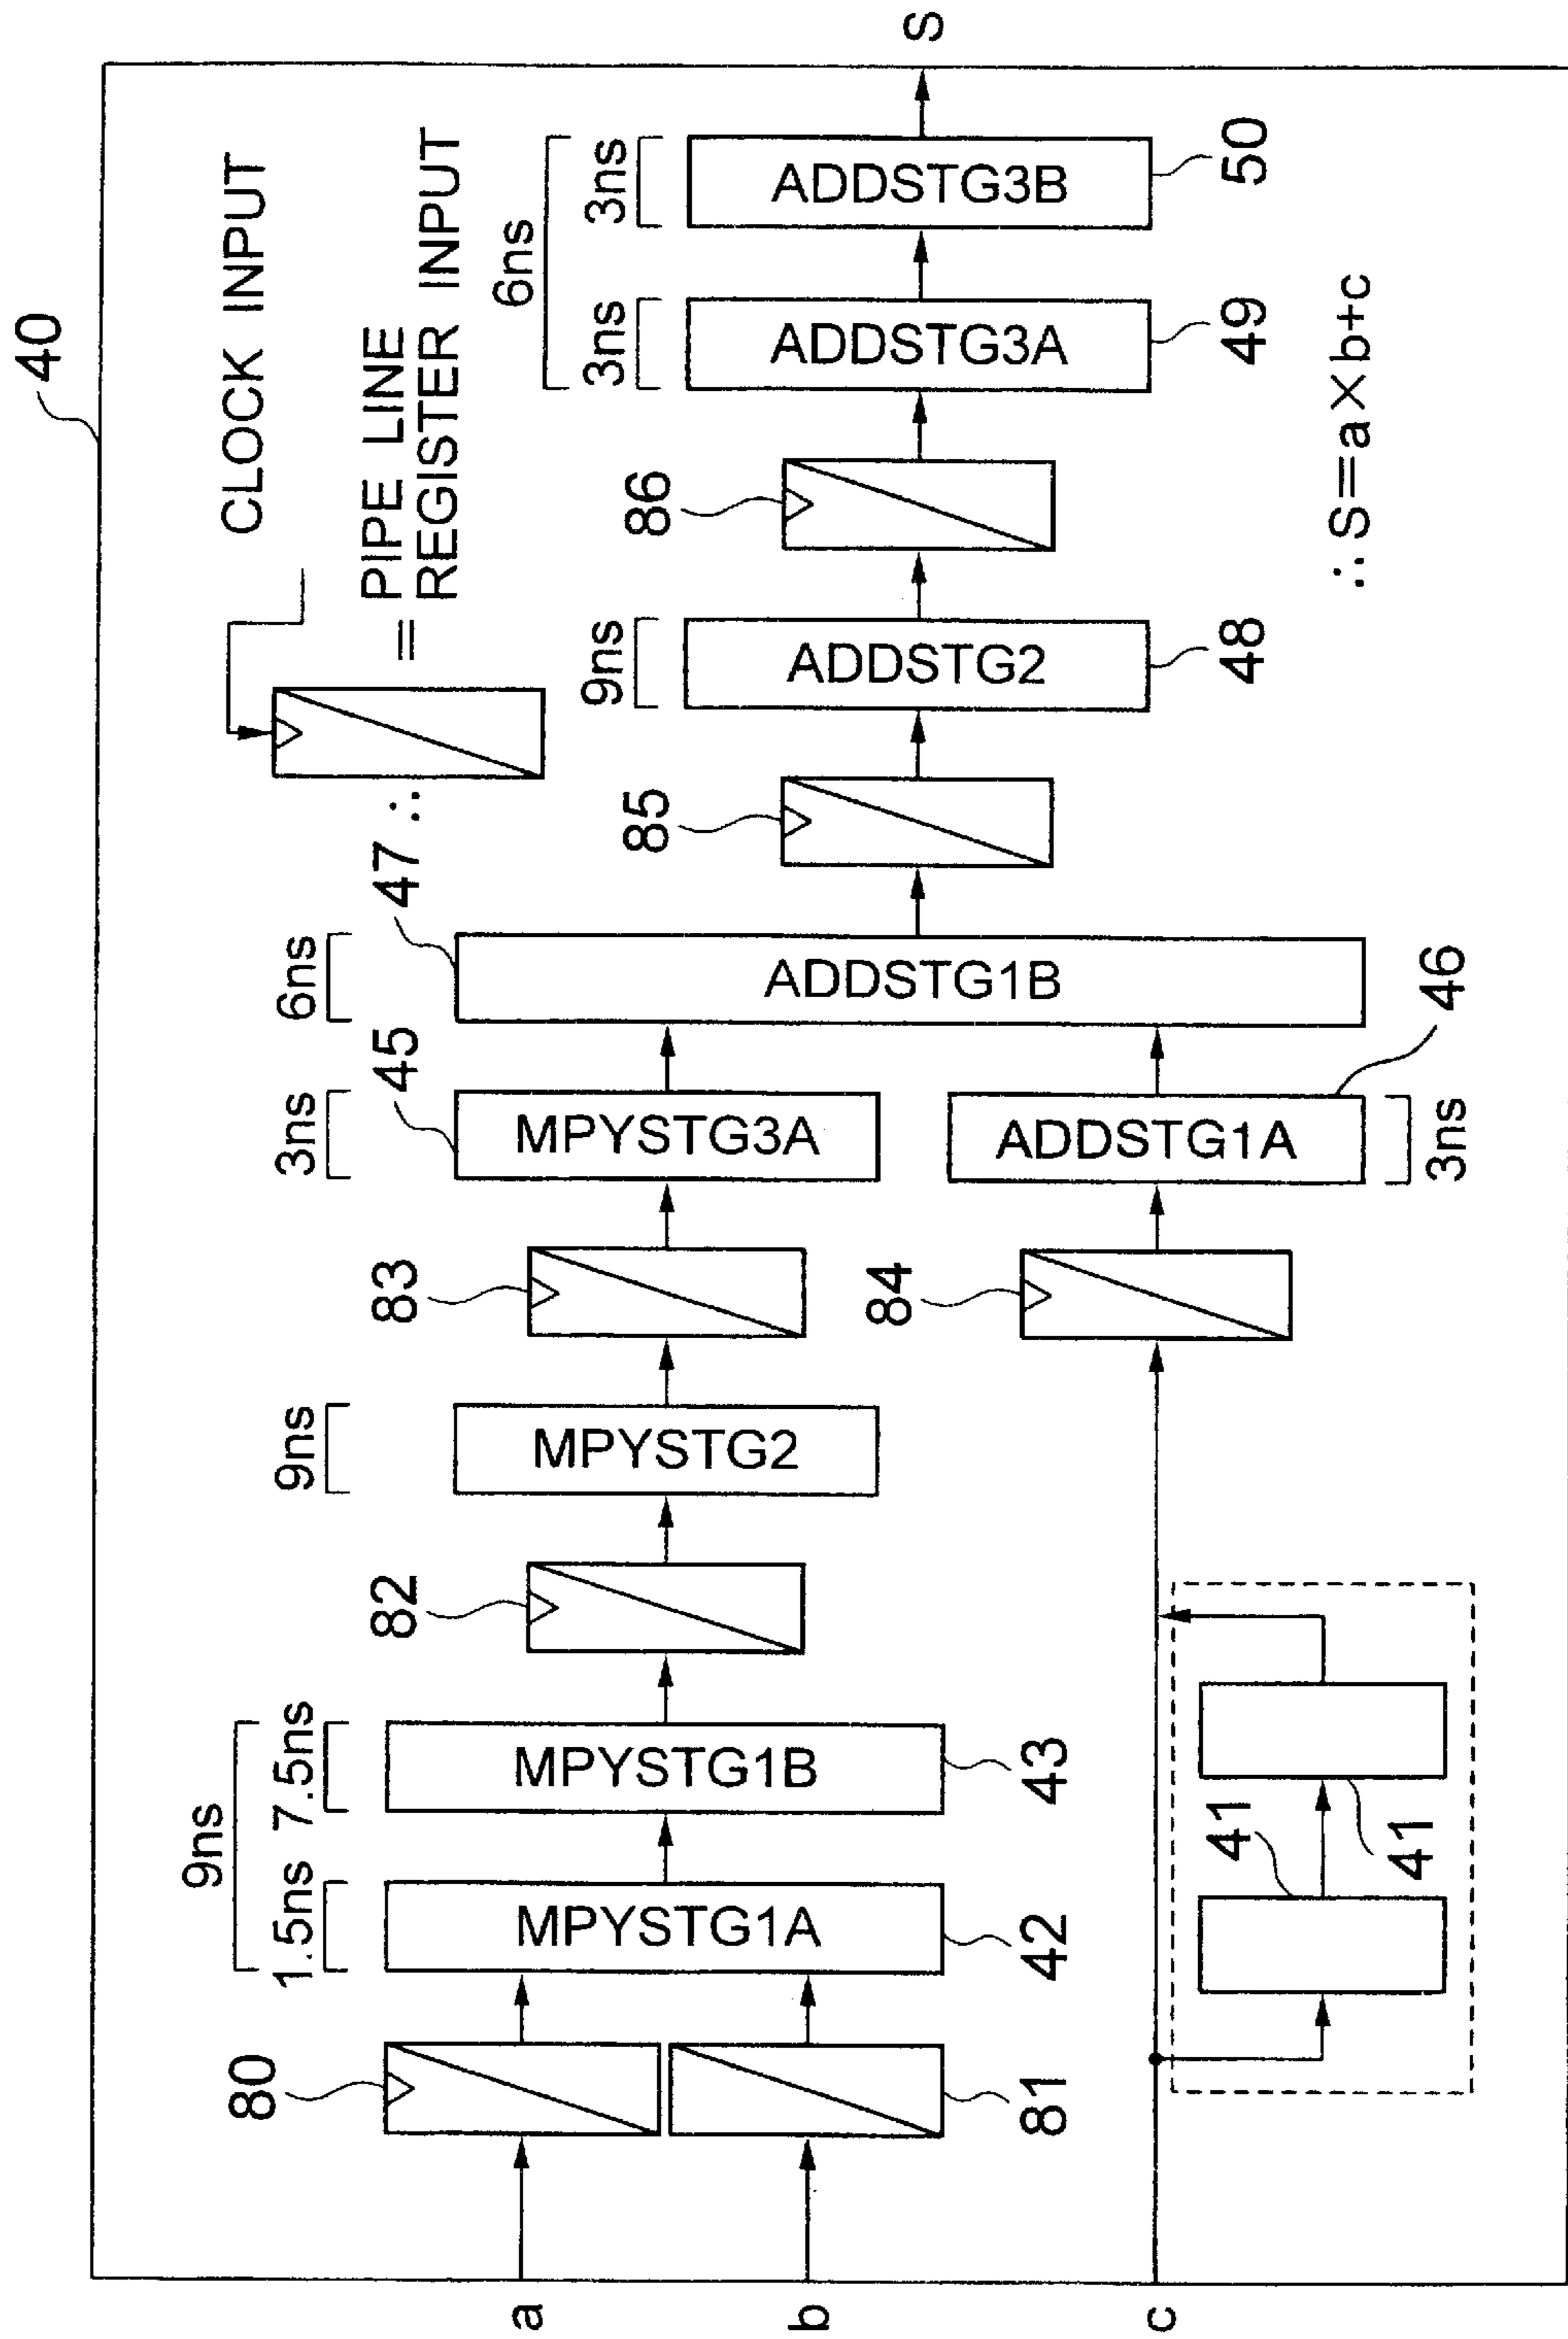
40

CLOCK INPUT

47 ∴ = PIPE LINE REGISTER INPUT

s

6ns
3ns 3ns

ADDSTG3B 50
ADDSTG3A 49

86

9ns ADDSTG2 48

85

6ns ADDSTG1B 46

3ns 45 MPYSTG3A
ADDSTG1A 3ns

83
84

9ns MPYSTG2

82

9ns
1.5ns 7.5ns

MPYSTG1B 43
MPYSTG1A 42

41 41

80 81

a b c

∴ S=a×b+c